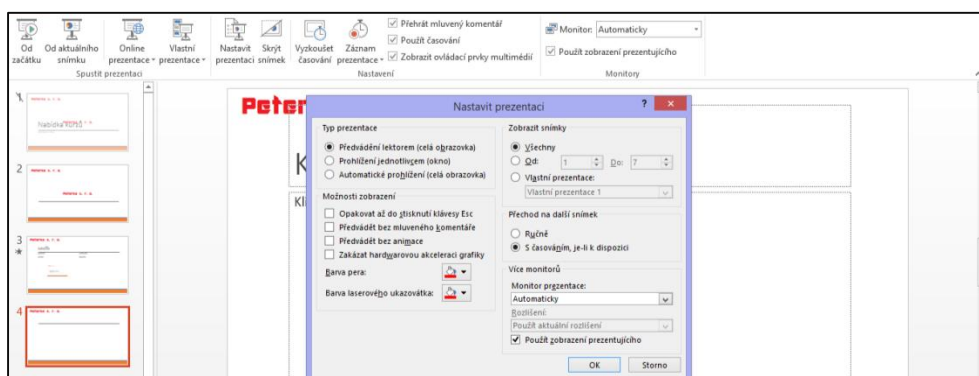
Od začátku
Od aktuálního snímku
Online prezentace
Vlastní prezentace
Spustit prezentaci
Nastavit prezentaci
Skrýt snímek
Vyzkoušet časování
Záznam prezentace
Přehrát mluvený komentář
Použít časování
Zobrazit ovládací prvky multimédií
Nastavení
Monitor: Automaticky
Použít zobrazení prezentujícího
Monitory

1
Nabídka PEPSO
2
3
4

Peter
K
Kl

Nastavit prezentaci
?
×
Typ prezentace
Předvádění lektorem (celá obrazovka)
Prohlížení jednotlivcem (okno)
Automatické prohlížení (celá obrazovka)
Možnosti zobrazení
Opakovat až do stisknutí klávesy Esc
Předvádět bez mluveného komentáře
Předvádět bez animace
Zakázat hardwarovou akceleraci grafiky
Barva pera:
Barva laserového ukazovátka:
Zobrazit snímky
Všechny
Od: 1
Do: 7
Vlastní prezentace:
Vlastní prezentace 1
Přechod na další snímek
Ručně
S časováním, je-li k dispozici
Více monitorů
Monitor prezentace:
Automaticky
Rozlišení:
Použít aktuální rozlišení
Použít zobrazení prezentujícího
OK
Storno